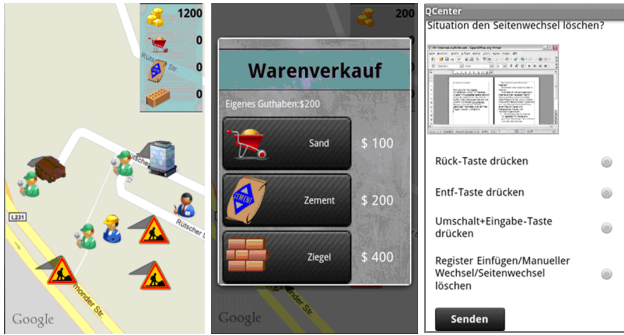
1200
0
0
0
Rutscher Str.
Rutscher
L231
monder Str.
Google

200
0
Warenverkauf
Eigenes Guthaben:$200
Sand
$ 100
Zement
$ 200
Ziegel
$ 400
Google

QCenter
Situation den Seitenwechsel löschen?
Rück-Taste drücken
Entf-Taste drücken
Umschalt+Eingabe-Taste drücken
Register Einfügen/Manueller Wechsel/Seitenwechsel löschen
Senden